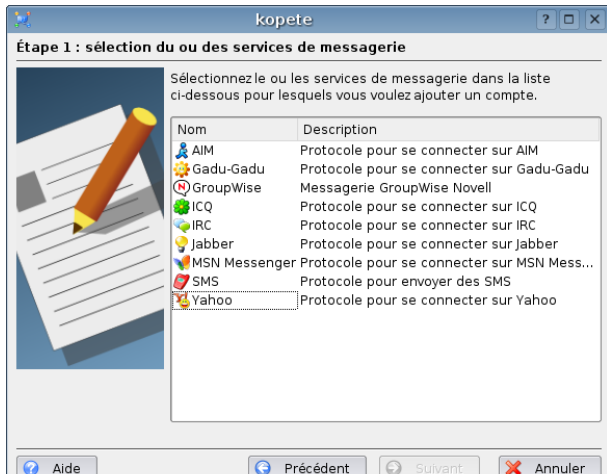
kopete

?

Étape 1 : sélection du ou des services de messagerie

Sélectionnez le ou les services de messagerie dans la liste ci-dessous pour lesquels vous voulez ajouter un compte.

| Nom | Description |
|---|---|
| AIM | Protocole pour se connecter sur AIM |
| Gadu-Gadu | Protocole pour se connecter sur Gadu-Gadu |
| GroupWise | Messagerie GroupWise Novell |
| ICQ | Protocole pour se connecter sur ICQ |
| IRC | Protocole pour se connecter sur IRC |
| Jabber | Protocole pour se connecter sur Jabber |
| MSN Messenger | Protocole pour se connecter sur MSN Mess… |
| SMS | Protocole pour envoyer des SMS |
| Yahoo | Protocole pour se connecter sur Yahoo |

Aide
Précédent
Suivant
Annuler